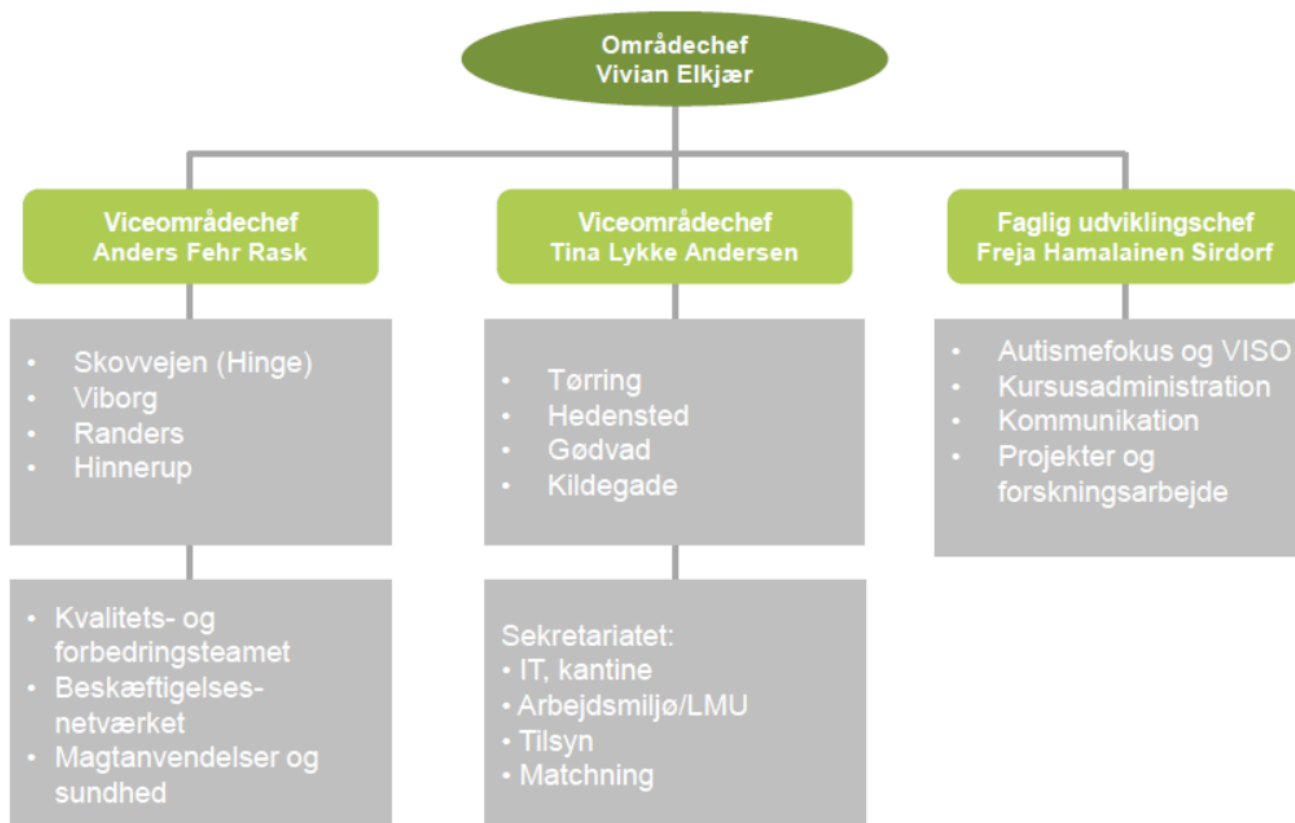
Områdechef
Vivian Elkjær

Viceområdechef
Anders Fehr Rask

- Skovvejen (Hinge)
- Viborg
- Randers
- Hinnerup

- Kvalitets- og forbedringsteamet
- Beskæftigelses-netværket
- Magtanvendelser og sundhed

Viceområdechef
Tina Lykke Andersen

- Tørring
- Hedensted
- Gødvad
- Kildegade

Sekretariatet:
- IT, kantine
- Arbejdsmiljø/LMU
- Tilsyn
- Matchning

Faglig udviklingschef
Freja Hamalainen Sirdorf

- Autismefokus og VISO
- Kursusadministration
- Kommunikation
- Projekter og forskningsarbejde